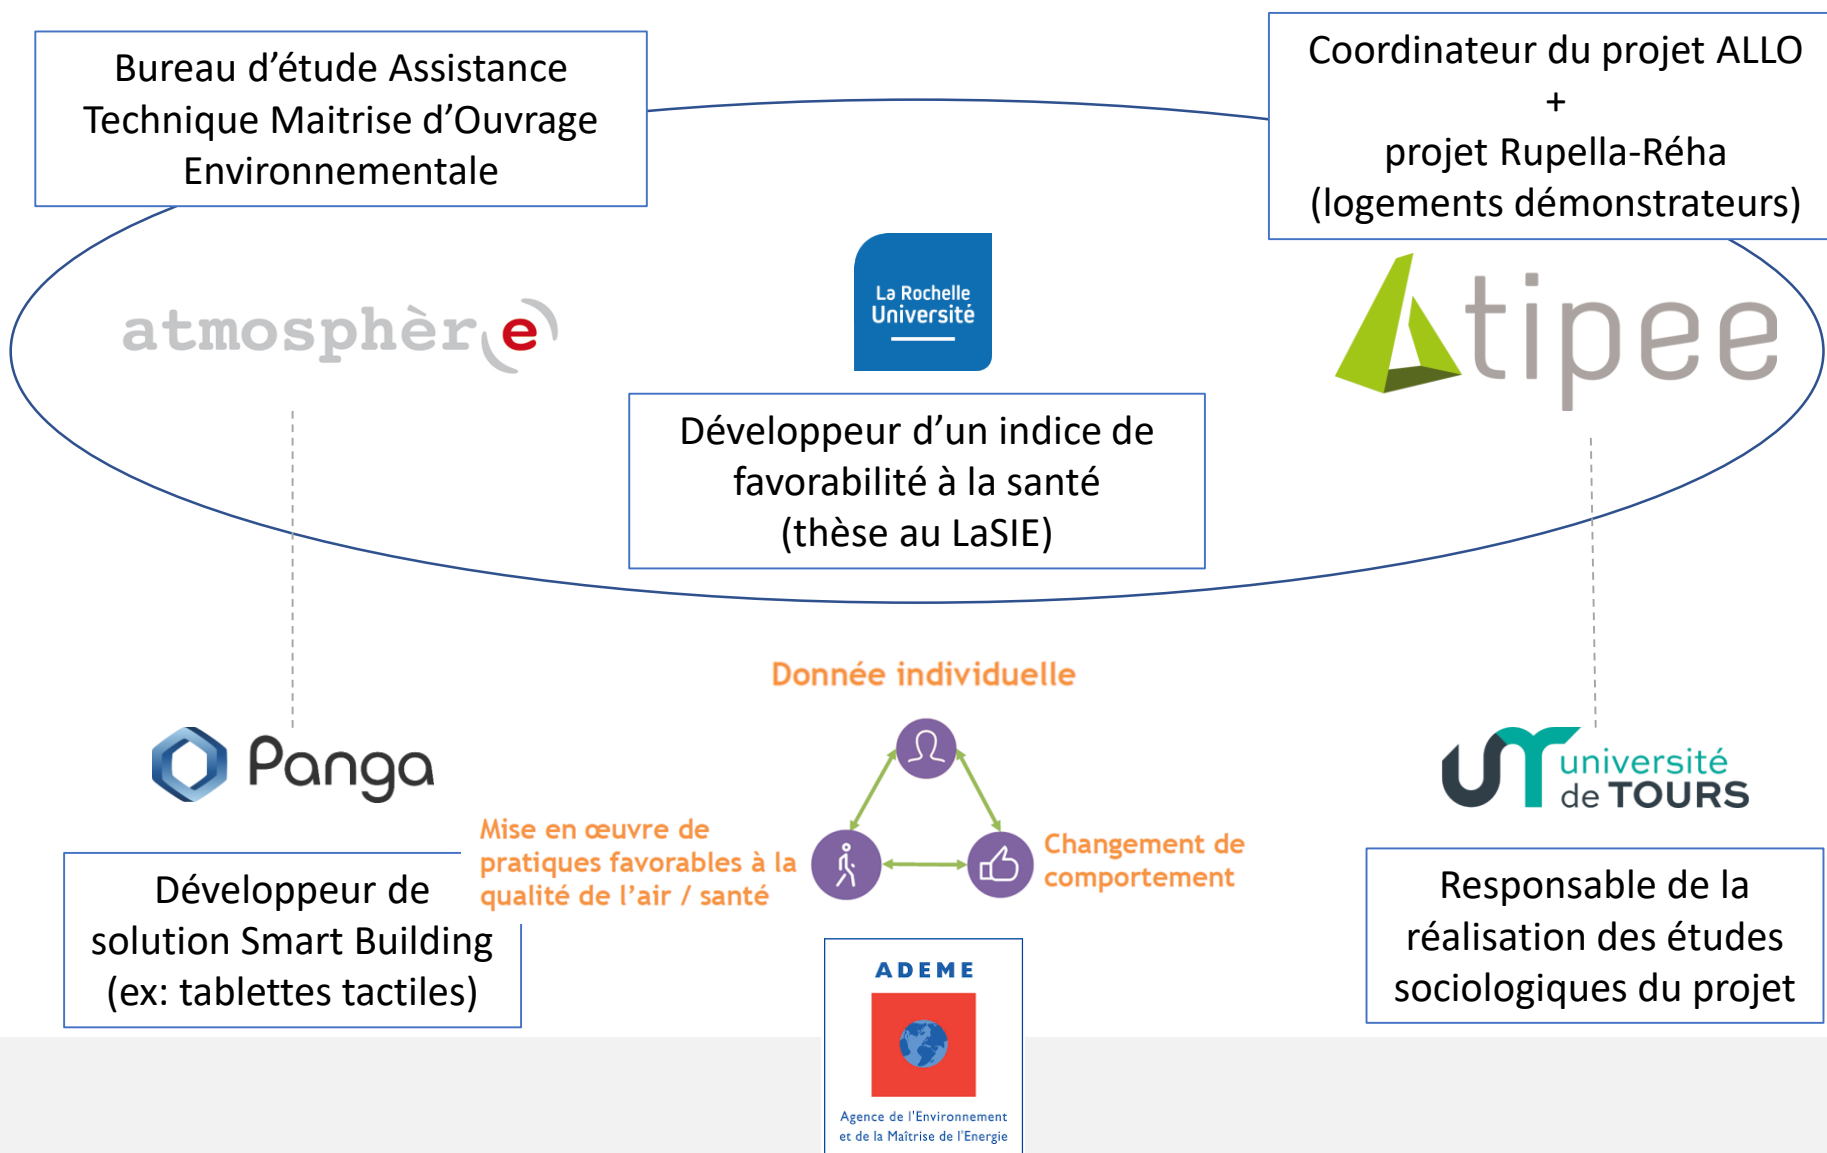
Bureau d'étude Assistance Technique Maitrise d'Ouvrage Environnementale

Coordinateur du projet ALLO + projet Rupella-Réha (logements démonstrateurs)

atmosphère

La Rochelle Université

tipee

Développeur d'un indice de favorabilité à la santé (thèse au LaSIE)

Donnée individuelle

Panga

Mise en œuvre de pratiques favorables à la qualité de l'air / santé

Changement de comportement

université de TOURS

Développeur de solution Smart Building (ex: tablettes tactiles)

Responsable de la réalisation des études sociologiques du projet

ADEME

Agence de l'Environnement et de la Maîtrise de l'Energie